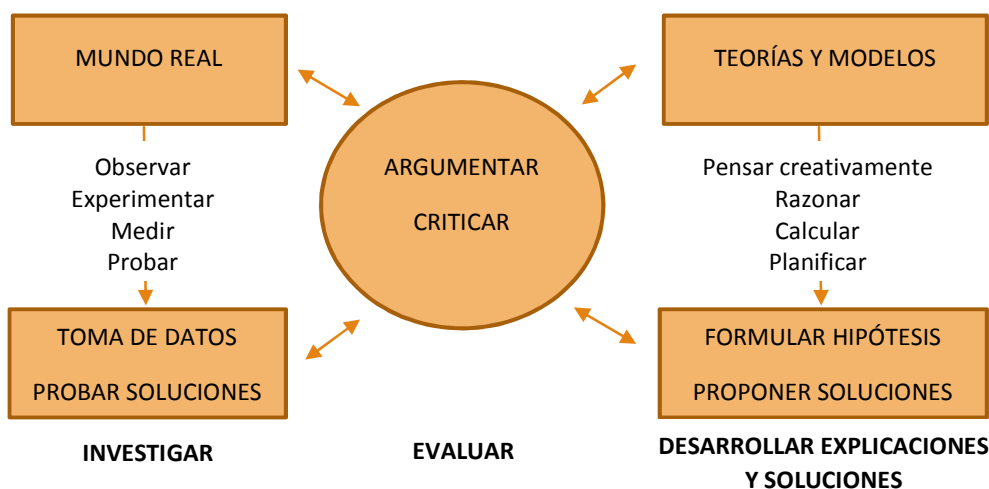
MUNDO REAL

Observar
Experimentar
Medir
Probar

TOMA DE DATOS

PROBAR SOLUCIONES

INVESTIGAR

ARGUMENTAR

CRITICAR

EVALUAR

TEORÍAS Y MODELOS

Pensar creativamente
Razonar
Calcular
Planificar

FORMULAR HIPÓTESIS

PROPONER SOLUCIONES

DESARROLLAR EXPLICACIONES Y SOLUCIONES